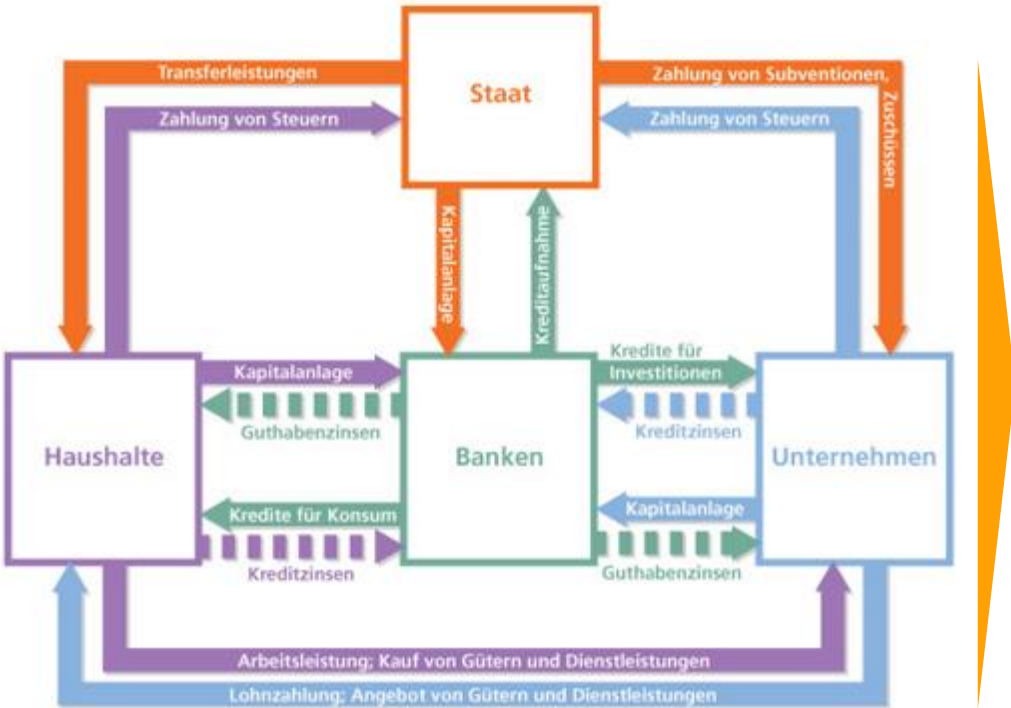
Staat

Transferleistungen

Zahlung von Subventionen, Zuschüssen

Zahlung von Steuern

Zahlung von Steuern

Kapitalanlage

Kreditaufnahme

Haushalte

Banken

Unternehmen

Kapitalanlage

Guthabenzinsen

Kredite für Investitionen

Kreditzinsen

Kredite für Konsum

Kreditzinsen

Kapitalanlage

Guthabenzinsen

Arbeitsleistung; Kauf von Gütern und Dienstleistungen

Lohnzahlung; Angebot von Gütern und Dienstleistungen